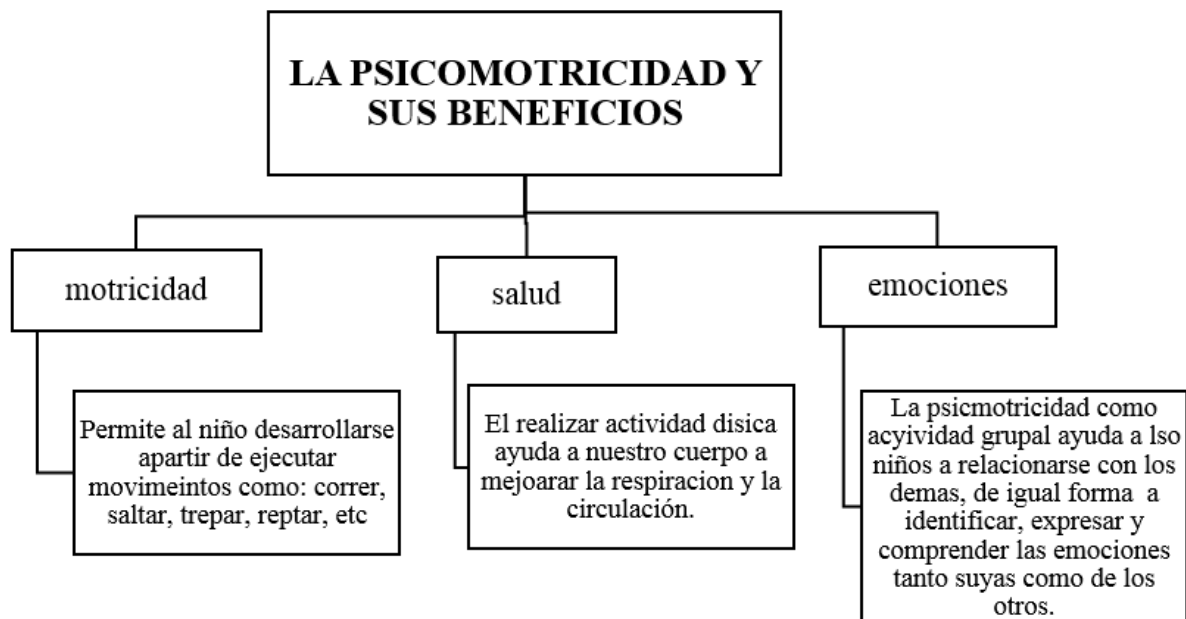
LA PSICOMOTRICIDAD Y SUS BENEFICIOS

motricidad

Permite al niño desarrollarse apartir de ejecutar movimeintos como: correr, saltar, trepar, reptar, etc

salud

El realizar actividad disica ayuda a nuestro cuerpo a mejoarar la respiracion y la circulación.

emociones

La psicmotricidad como acyividad grupal ayuda a lso niños a relacionarse con los demas, de igual forma a identificar, expresar y comprender las emociones tanto suyas como de los otros.